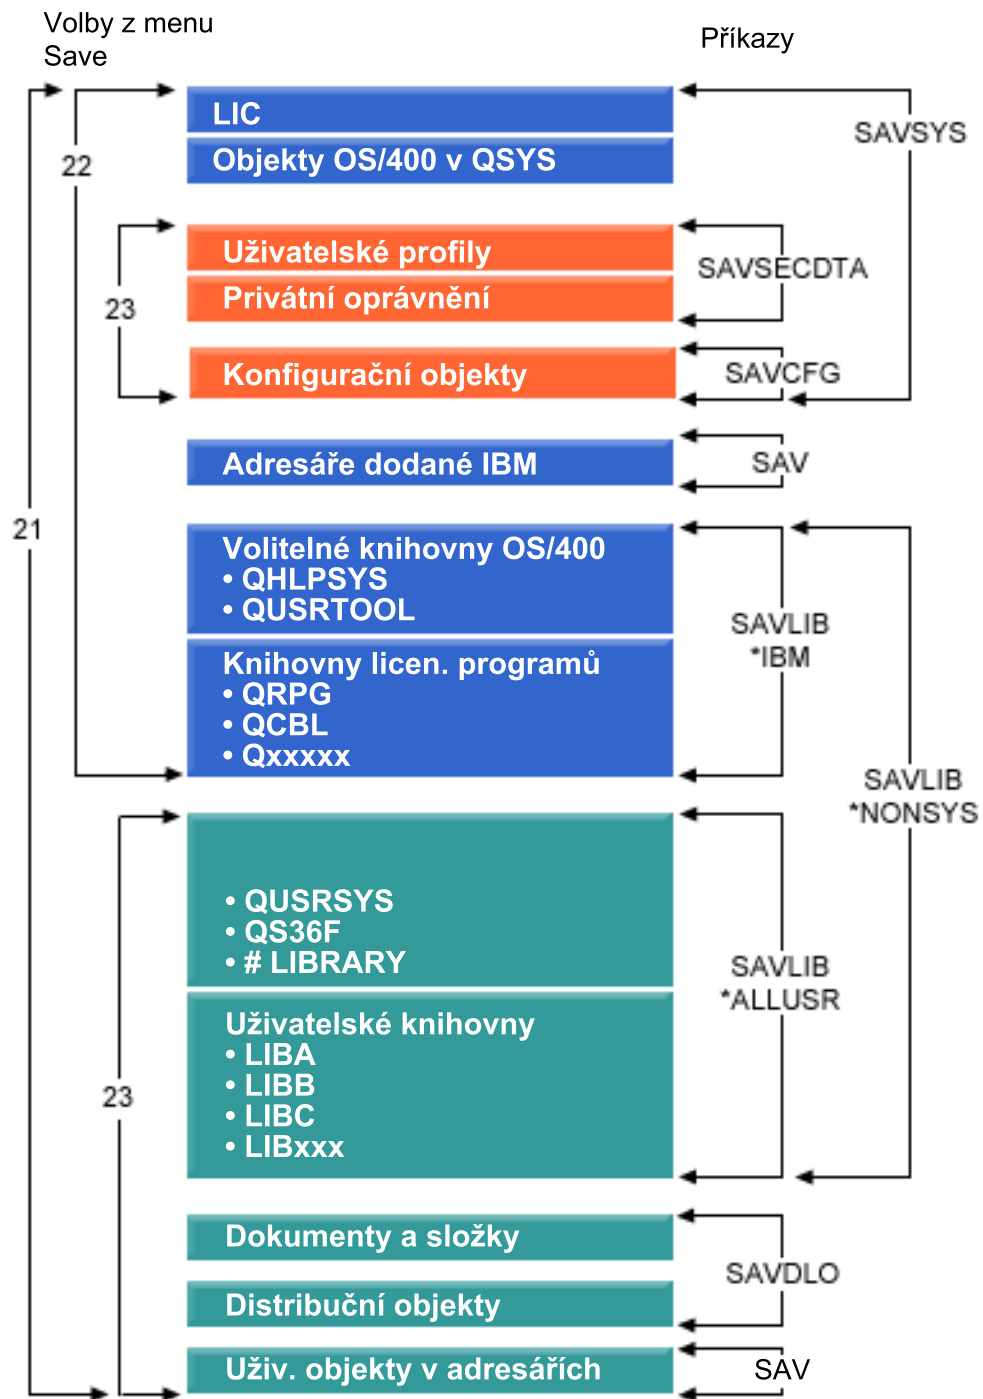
Volby z menu Save

Příkazy

LIC

Objekty OS/400 v QSYS

SAVSYS

22

Uživatelské profily

Privátní oprávnění

SAVSECDTA

23

Konfigurační objekty

SAVCFG

Adresáře dodané IBM

SAV

21

Volitelné knihovny OS/400
• QHLPSYS
• QUSRTOOL

Knihovny licen. programů
• QRPG
• QCBL
• Qxxxxx

SAVLIB *IBM

SAVLIB *NONSYS

• QUSRSYS
• QS36F
• # LIBRARY

Uživatelské knihovny
• LIBA
• LIBB
• LIBC
• LIBxxx

SAVLIB *ALLUSR

23

Dokumenty a složky

Distribuční objekty

SAVDLO

Uživ. objekty v adresářích

SAV